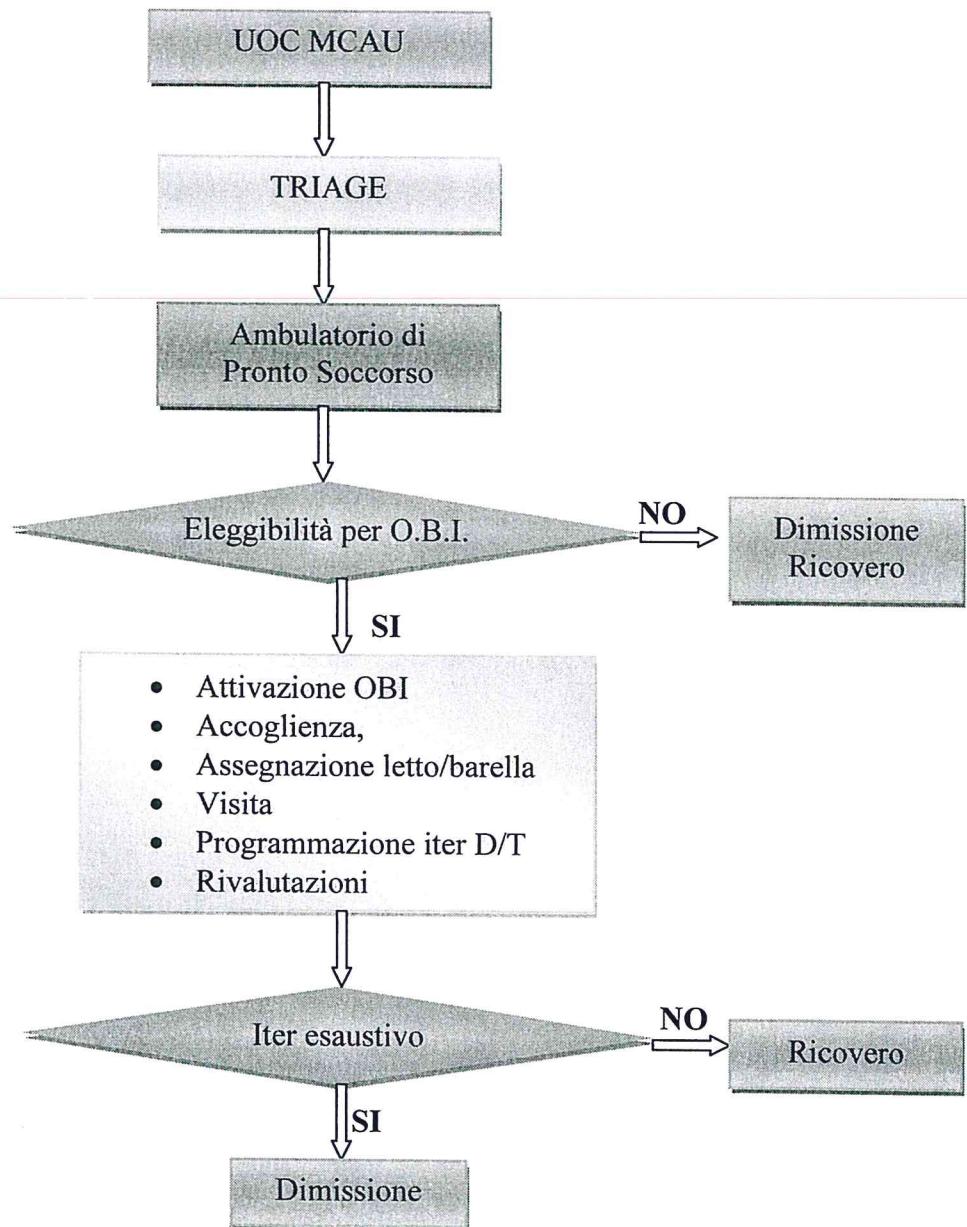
UOC MCAU

TRIAGE

Ambulatorio di Pronto Soccorso

Eleggibilità per O.B.I.

NO

Dimissione Ricovero

SI

- Attivazione OBI
- Accoglienza,
- Assegnazione letto/barella
- Visita
- Programmazione iter D/T
- Rivalutazioni

Iter esaustivo

NO

Ricovero

SI

Dimissione